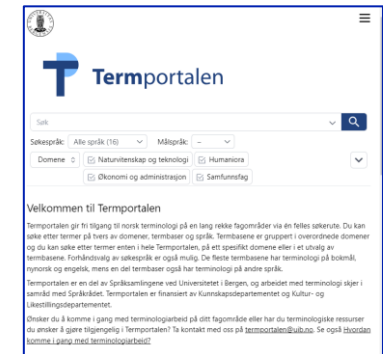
Termportalen

Søk

Søkespråk: Alle språk (16) Målspråk: --

Domene Naturvitenskap og teknologi Humaniora

Økonomi og administrasjon Samfunnsfag

Velkommen til Termportalen

Termportalen gir fri tilgang til norsk terminologi på en lang rekke fagområder via én felles søkerute. Du kan søke etter termer på tvers av domener, termbaser og språk. Termbasene er gruppert i overordnede domener og du kan søke etter termer enten i hele Termportalen, på ett spesifikt domene eller i et utvalg av termbasene. Forhåndsvalg av søkespråk er også mulig. De fleste termbasene har terminologi på bokmål, nynorsk og engelsk, mens en del termbaser også har terminologi på andre språk.

Termportalen er en del av Språksamlingene ved Universitetet i Bergen, og arbeidet med terminologi skjer i samråd med Språkrådet. Termportalen er finansiert av Kunnskapsdepartementet og Kultur- og Likestillingsdepartementet.

Ønsker du å komme i gang med terminologiarbeid på ditt fagområde eller har du terminologiske ressurser du ønsker å gjøre tilgjengelig i Termportalen? Ta kontakt med oss på termportalen@uib.no. Se også Hvordan komme i gang med terminologiarbeid?